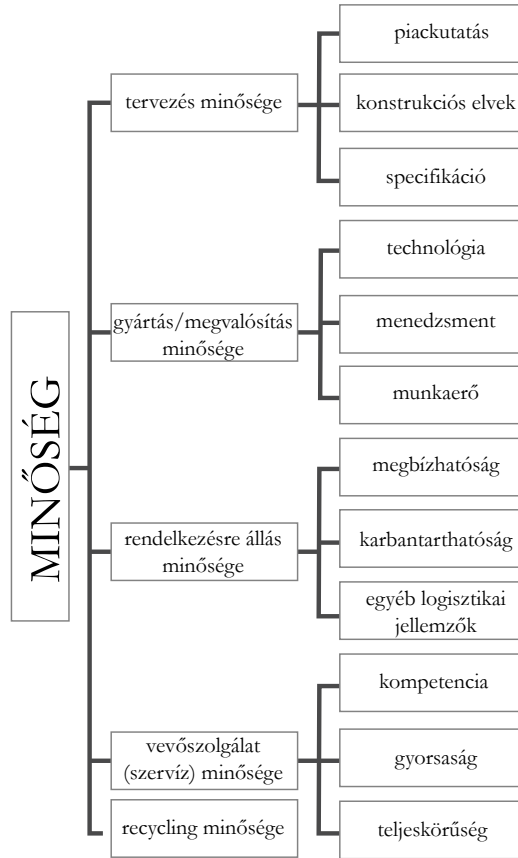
MINŐSÉG

tervezés minősége

piackutatás

konstrukciós elvek

specifikáció

gyártás/megvalósítás minősége

technológia

menedzsment

munkaerő

rendelkezésre állás minősége

megbízhatóság

karbantarthatóság

egyéb logisztikai jellemzők

vevőszolgálat (szervíz) minősége

kompetencia

gyorsaság

teljeskörűség

recycling minősége